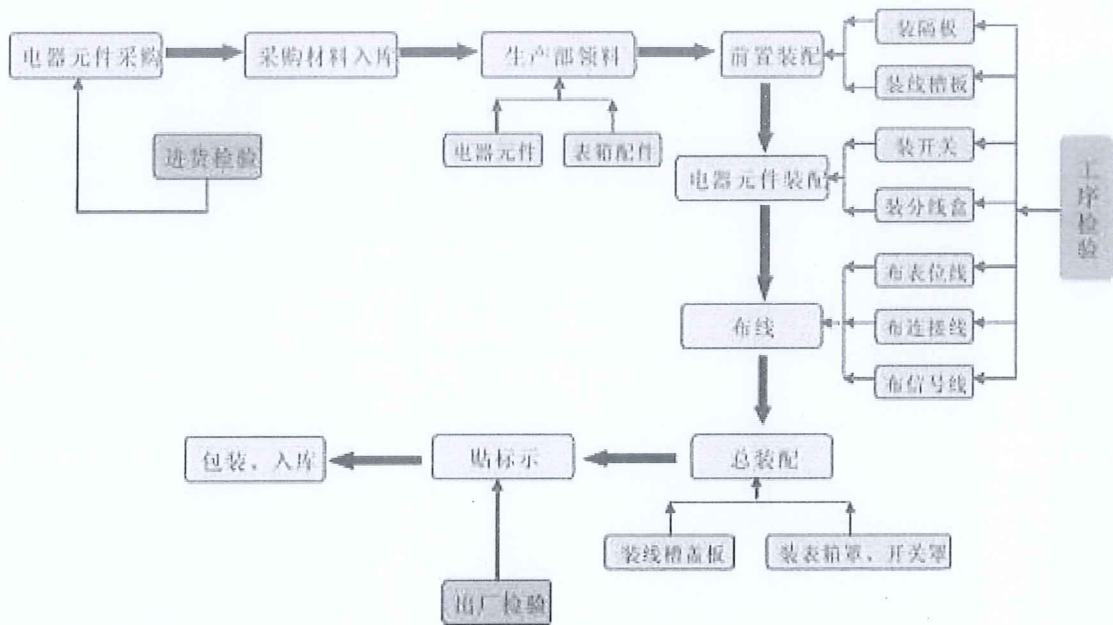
电器元件采购

采购材料入库

生产部领料

前置装配

装隔板

装线槽板

进货检验

电器元件

表箱配件

装开关

电器元件装配

装分线盒

工序检验

布表位线

布线

布连接线

布信号线

包装、入库

贴标示

总装配

装线槽盖板

装表箱罩、开关罩

出厂检验